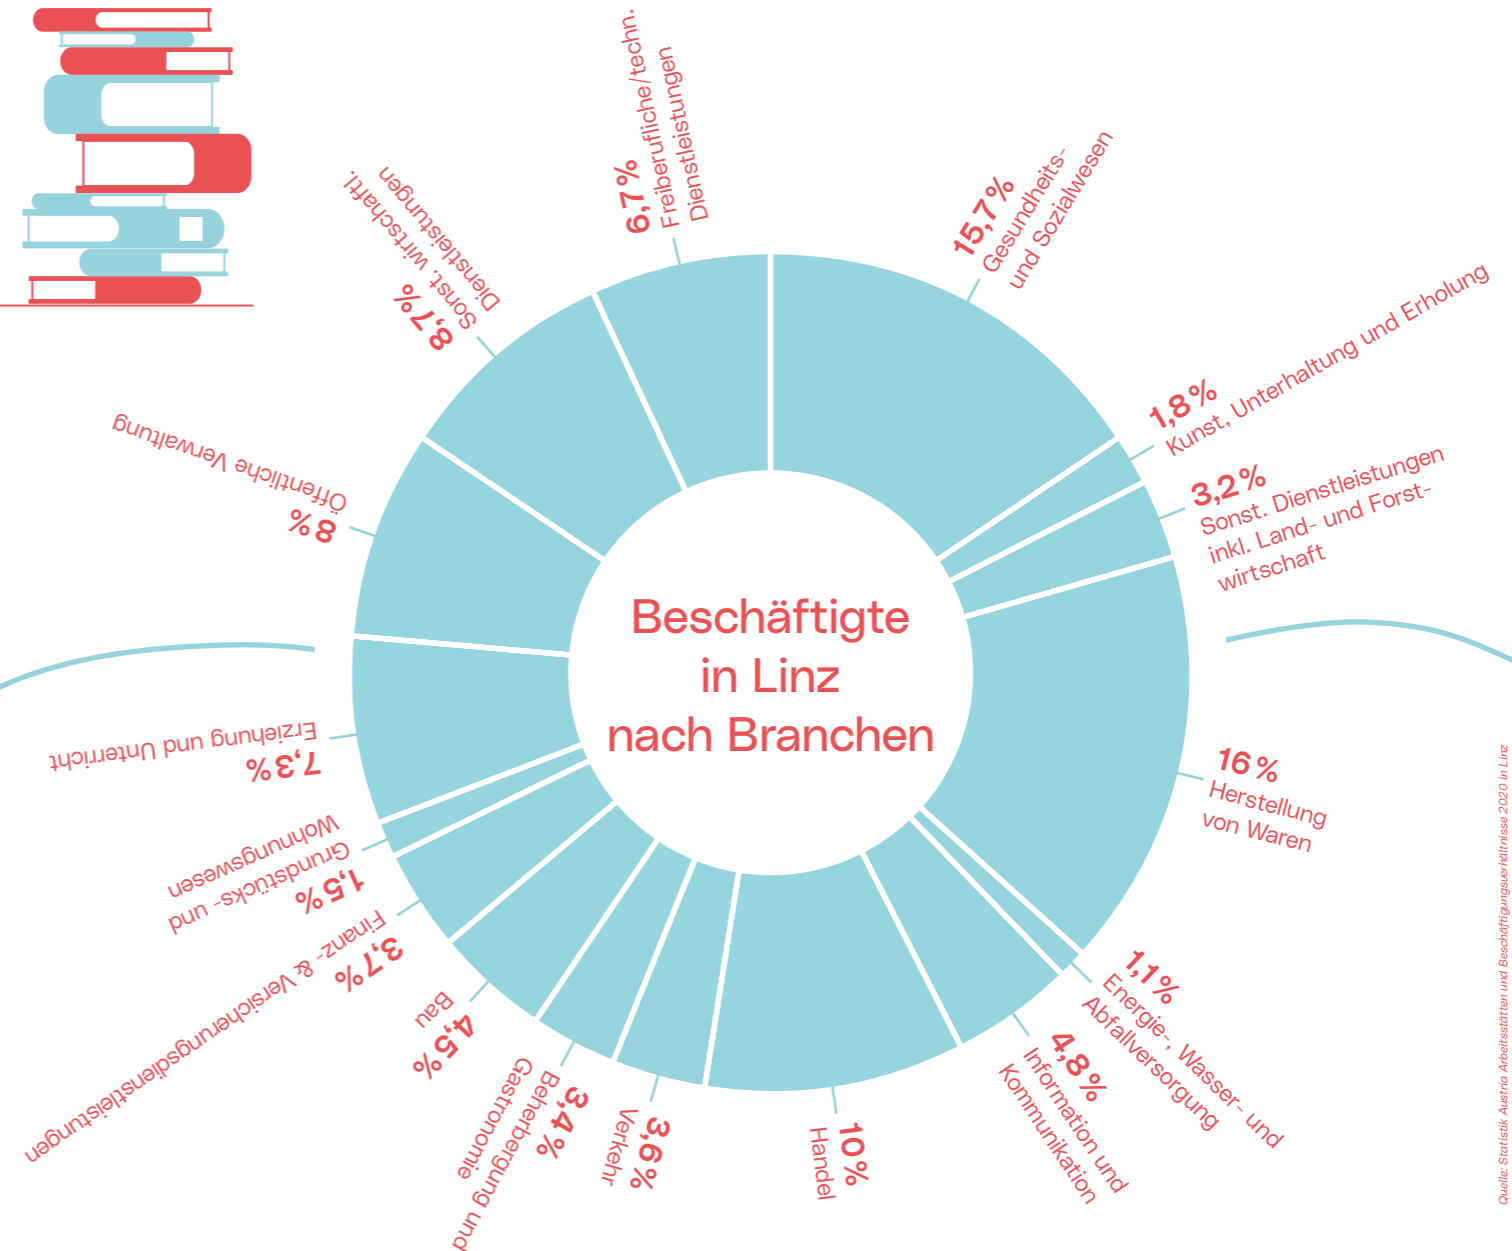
Beschäftigte in Linz nach Branchen

15,7% Gesundheits- und Sozialwesen

1,8% Kunst, Unterhaltung und Erholung

3,2% Sonst. Dienstleistungen inkl. Land- und Forstwirtschaft

16% Herstellung von Waren

1,1% Energie-, Wasser- und Abfallversorgung

4,8% Information und Kommunikation

10% Handel

3,6% Verkehr

3,4% Beherbergung und Gastronomie

4,5% Bau

3,7% Finanz- & Versicherungsdienstleistungen

1,5% Grundstücks- und Wohnungswesen

7,3% Erziehung und Unterricht

8% Öffentliche Verwaltung

8,7% Sonst. wirtschaftl. Dienstleistungen

6,7% Freiberufliche/techn. Dienstleistungen

Quelle: Statistik Austria Arbeitsstätten und Beschäftigungsverhältnisse 2020 in Linz